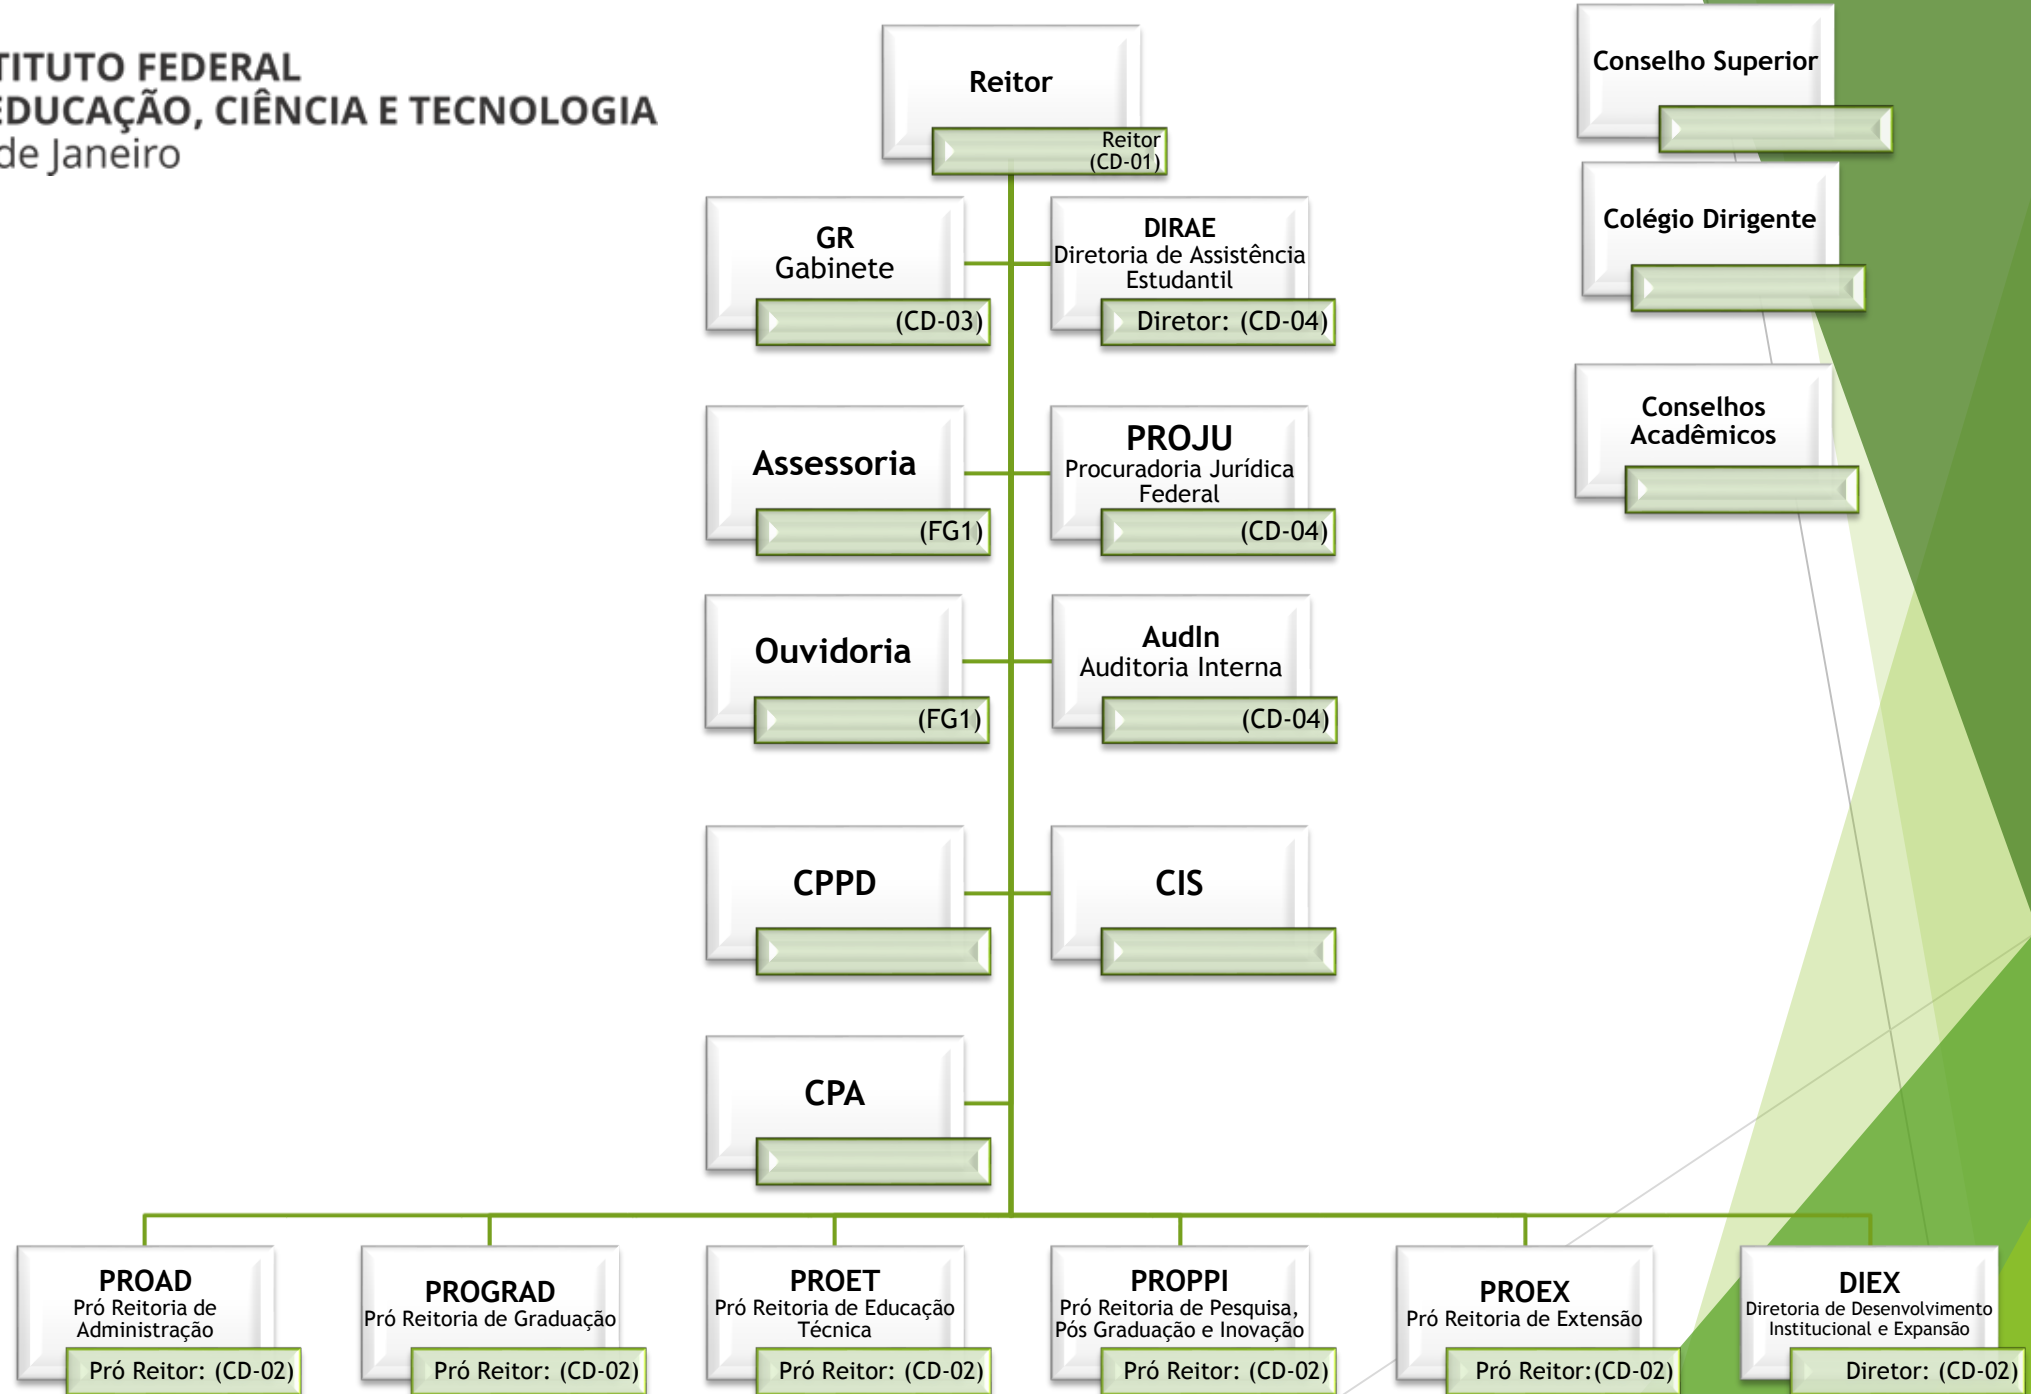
TITUTO FEDERAL
EDUCAÇÃO, CIÊNCIA E TECNOLOGIA
de Janeiro

Reitor
Reitor (CD-01)

Conselho Superior

Colégio Dirigente

Conselhos Acadêmicos

GR
Gabinete
(CD-03)

DIRAE
Diretoria de Assistência Estudantil
Diretor: (CD-04)

Assessoria
(FG1)

PROJU
Procuradoria Jurídica Federal
(CD-04)

Ouvidoria
(FG1)

AudIn
Auditoria Interna
(CD-04)

CPPD

CIS

CPA

PROAD
Pró Reitoria de Administração
Pró Reitor: (CD-02)

PROGRAD
Pró Reitoria de Graduação
Pró Reitor: (CD-02)

PROET
Pró Reitoria de Educação Técnica
Pró Reitor: (CD-02)

PROPPI
Pró Reitoria de Pesquisa, Pós Graduação e Inovação
Pró Reitor: (CD-02)

PROEX
Pró Reitoria de Extensão
Pró Reitor:(CD-02)

DIEX
Diretoria de Desenvolvimento Institucional e Expansão
Diretor: (CD-02)